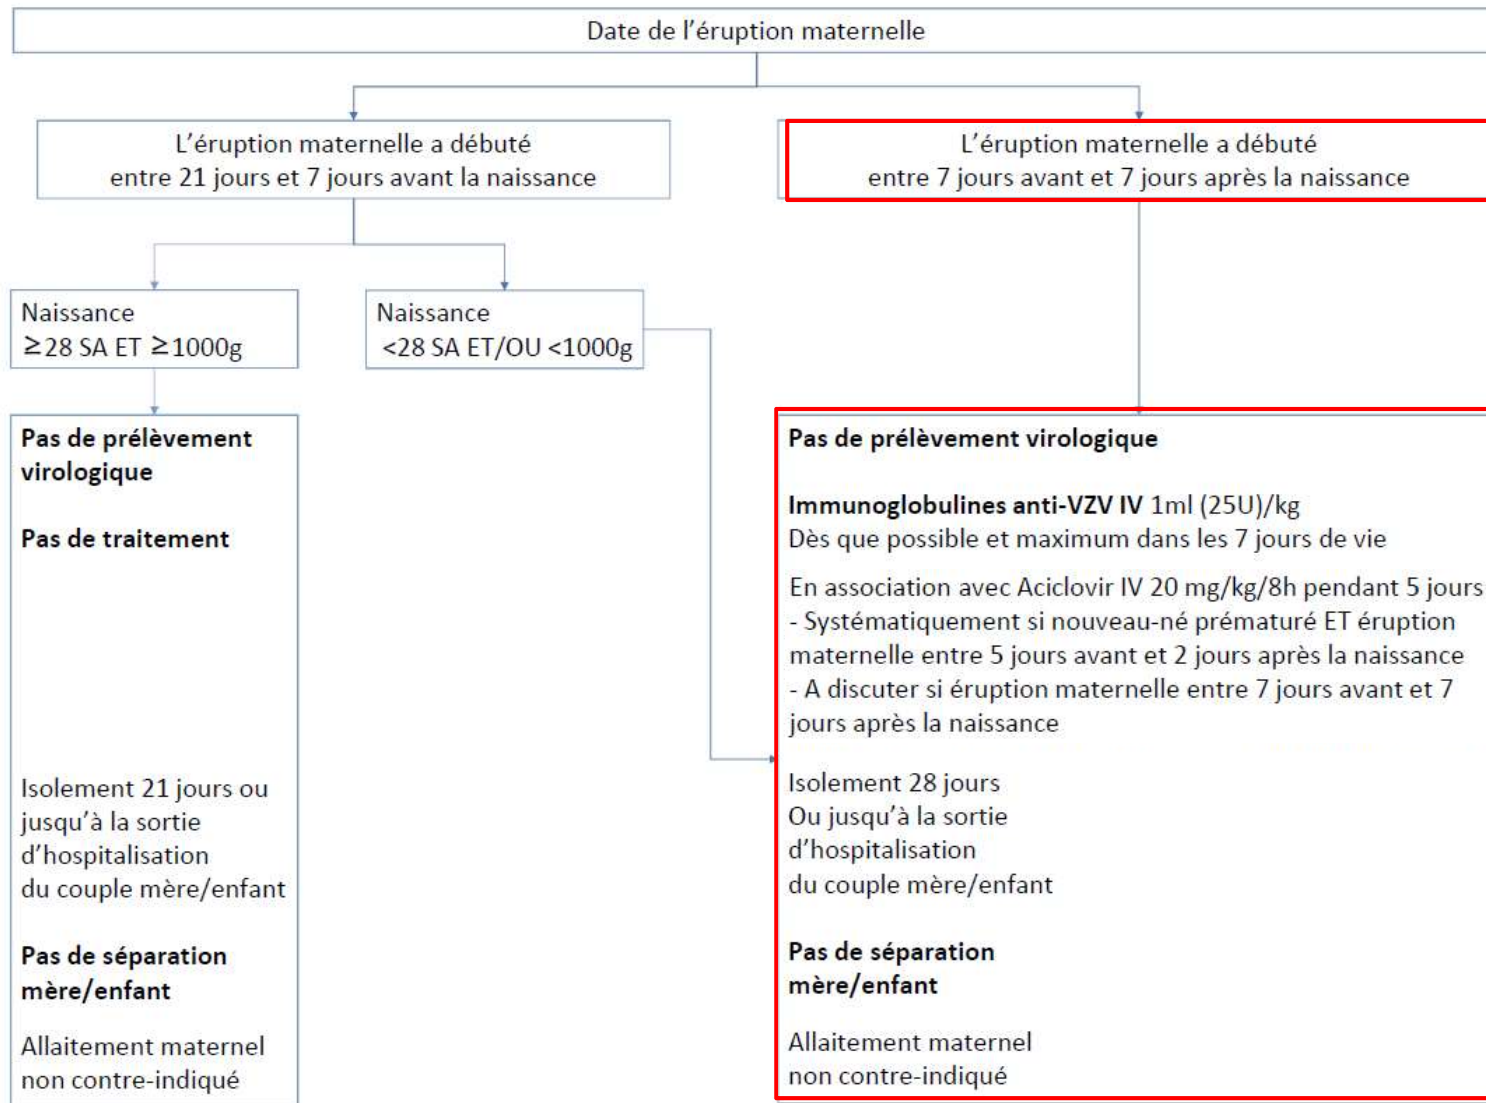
Date de l’éruption maternelle

L’éruption maternelle a débuté entre 21 jours et 7 jours avant la naissance

L’éruption maternelle a débuté entre 7 jours avant et 7 jours après la naissance

Naissance
$\geq$28 SA ET $\geq$1000g

Naissance
<28 SA ET/OU <1000g

**Pas de prélèvement virologique**

**Pas de traitement**

Isolement 21 jours ou jusqu’à la sortie d’hospitalisation du couple mère/enfant

**Pas de séparation mère/enfant**

Allaitement maternel non contre-indiqué

**Pas de prélèvement virologique**

**Immunoglobulines anti-VZV IV** 1ml (25U)/kg
Dès que possible et maximum dans les 7 jours de vie

En association avec Aciclovir IV 20 mg/kg/8h pendant 5 jours
- Systématiquement si nouveau-né prématuré ET éruption maternelle entre 5 jours avant et 2 jours après la naissance
- A discuter si éruption maternelle entre 7 jours avant et 7 jours après la naissance

Isolement 28 jours
Ou jusqu’à la sortie d’hospitalisation du couple mère/enfant

**Pas de séparation mère/enfant**

Allaitement maternel non contre-indiqué